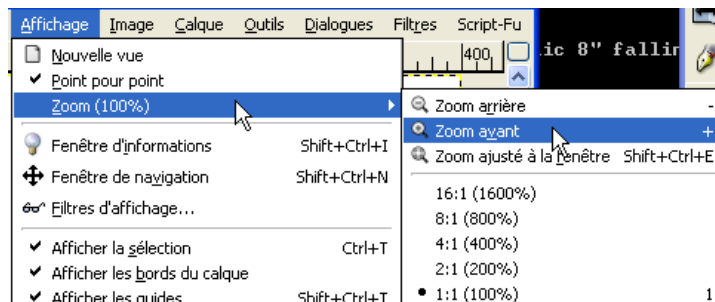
Affichage Image Calque Outils Dialogues Filtres Script-Fu

Nouvelle vue
Point pour point
Zoom (100%)
Fenêtre d'informations Shift+Ctrl+I
Fenêtre de navigation Shift+Ctrl+N
Filtres d'affichage...
Afficher la sélection Ctrl+T
Afficher les bords du calque
Afficher les guides Shift+Ctrl+T

400
ic 8" fallin

Zoom arrière -
Zoom avant +
Zoom ajusté à la fenêtre Shift+Ctrl+E
16:1 (1600%)
8:1 (800%)
4:1 (400%)
2:1 (200%)
1:1 (100%) 1